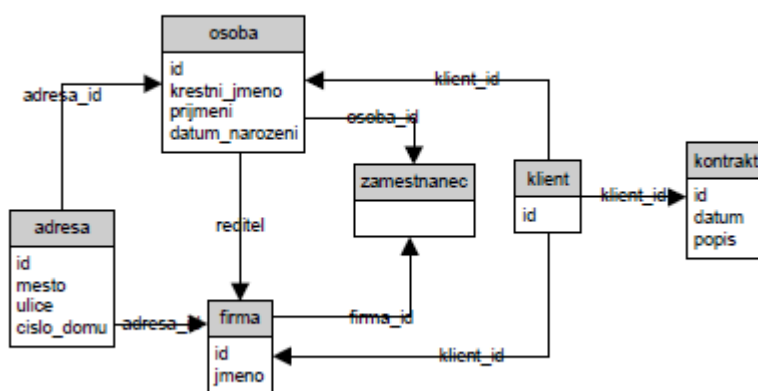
osoba

id
krestni_jmeno
prijmeni
datum_narozeni

adresa_id

klient_id

osoba_id

zamestnanec

klient

id

klient_id

kontrakt

id
datum
popis

reditel

adresa

id
mesto
ulice
cislo_domu

adresa_id

firma

id
jmeno

firma_id

klient_id